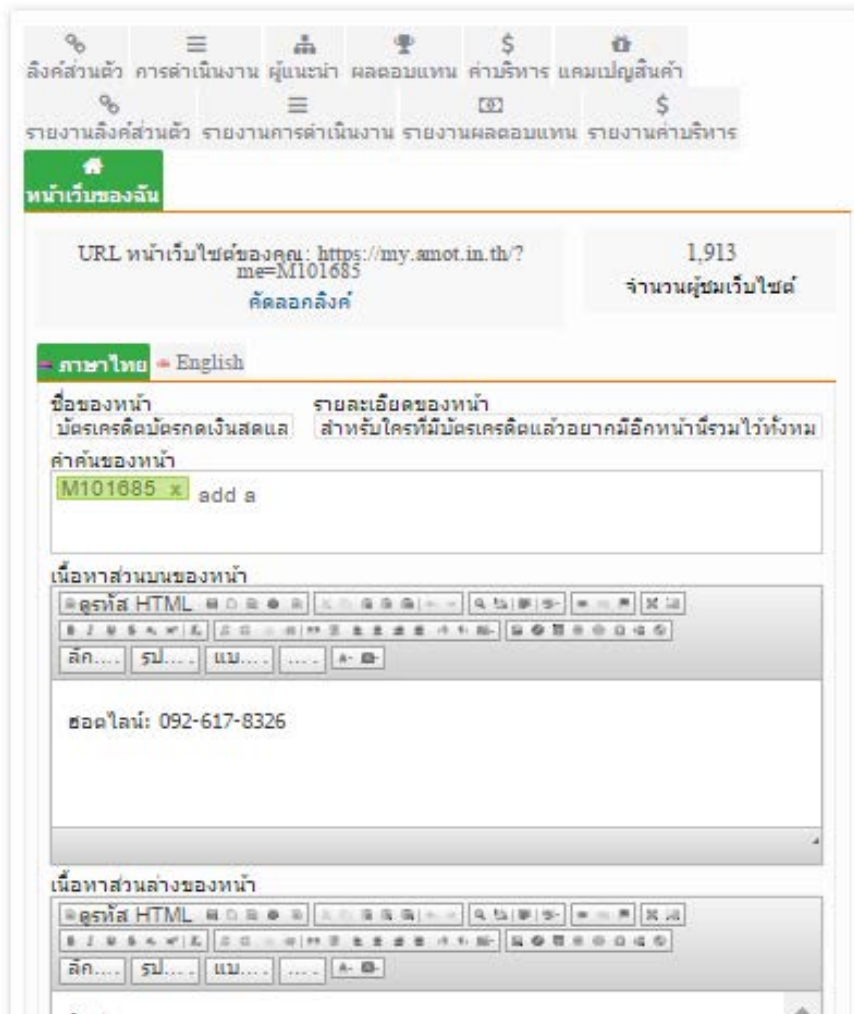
ลิงค์ส่วนตัว การดำเนินงาน ผู้แนะนำ ผลตอบแทน ค่าบริหาร แคมเปญสินค้า

รายงานลิงค์ส่วนตัว รายงานการดำเนินงาน รายงานผลตอบแทน รายงานค่าบริหาร

หน้าเว็บของฉัน

URL หน้าเว็บไซต์ของคุณ: https://my.amot.in.th/?me=M101685
คัดลอกลิงค์

1,913
จำนวนผู้ชมเว็บไซต์

ภาษาไทย English

ชื่อของหน้า
บัตรเครดิตบัตรกดเงินสดแล

รายละเอียดของหน้า
สำหรับใครที่มีบัตรเครดิตแล้วอยากมีอีกหน้านี้รวมไว้ทั้งหม

คำค้นของหน้า
M101685 x add a

เนื้อหาส่วนบนของหน้า
ดูรหัส HTML
ลัก.... รูป.... แบ.... ....

ฮอตไลน์: 092-617-8326

เนื้อหาส่วนล่างของหน้า
ดูรหัส HTML
ลัก.... รูป.... แบ.... ....